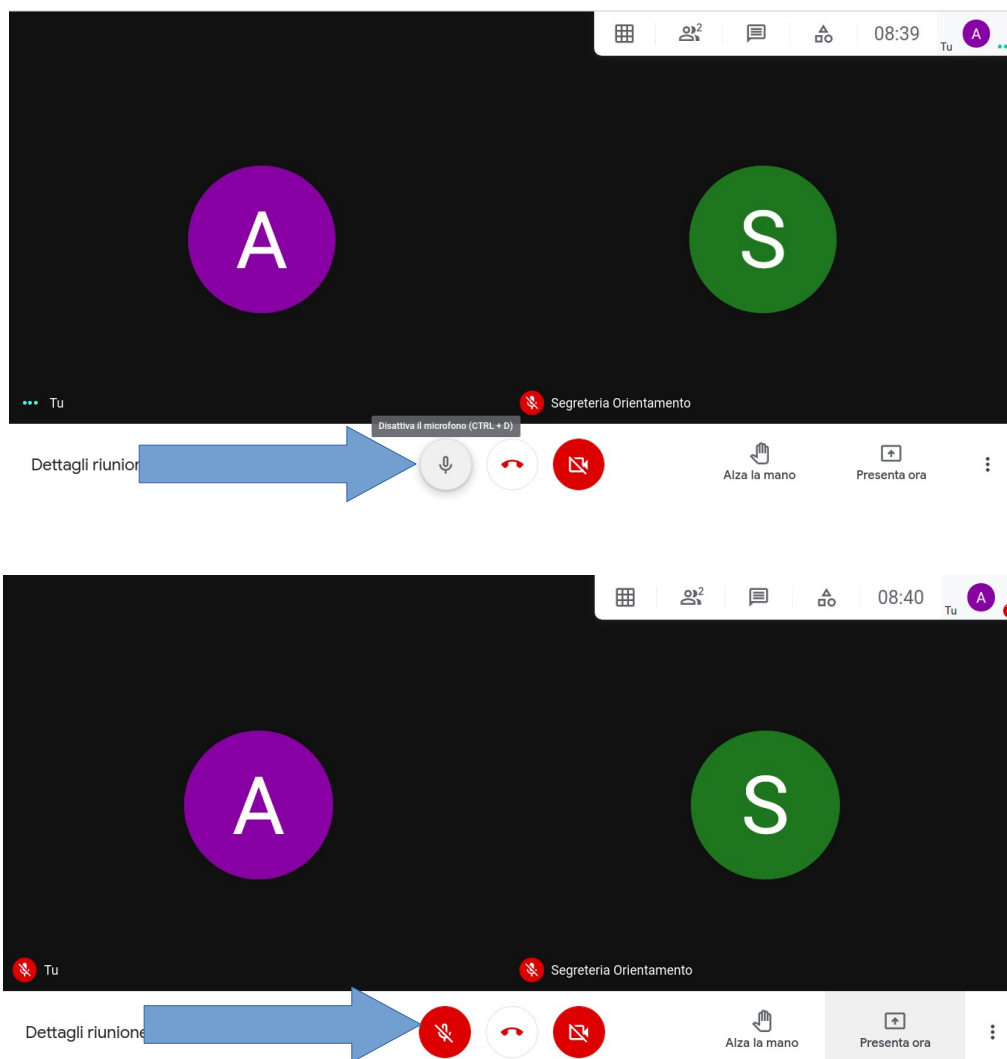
2 08:39 Tu A

A

S

Tu

Segreteria Orientamento

Disattiva il microfono (CTRL + D)

Dettagli riunior

Alza la mano

Presenta ora

2 08:40 Tu A

A

S

Tu

Segreteria Orientamento

Dettagli riunione

Alza la mano

Presenta ora